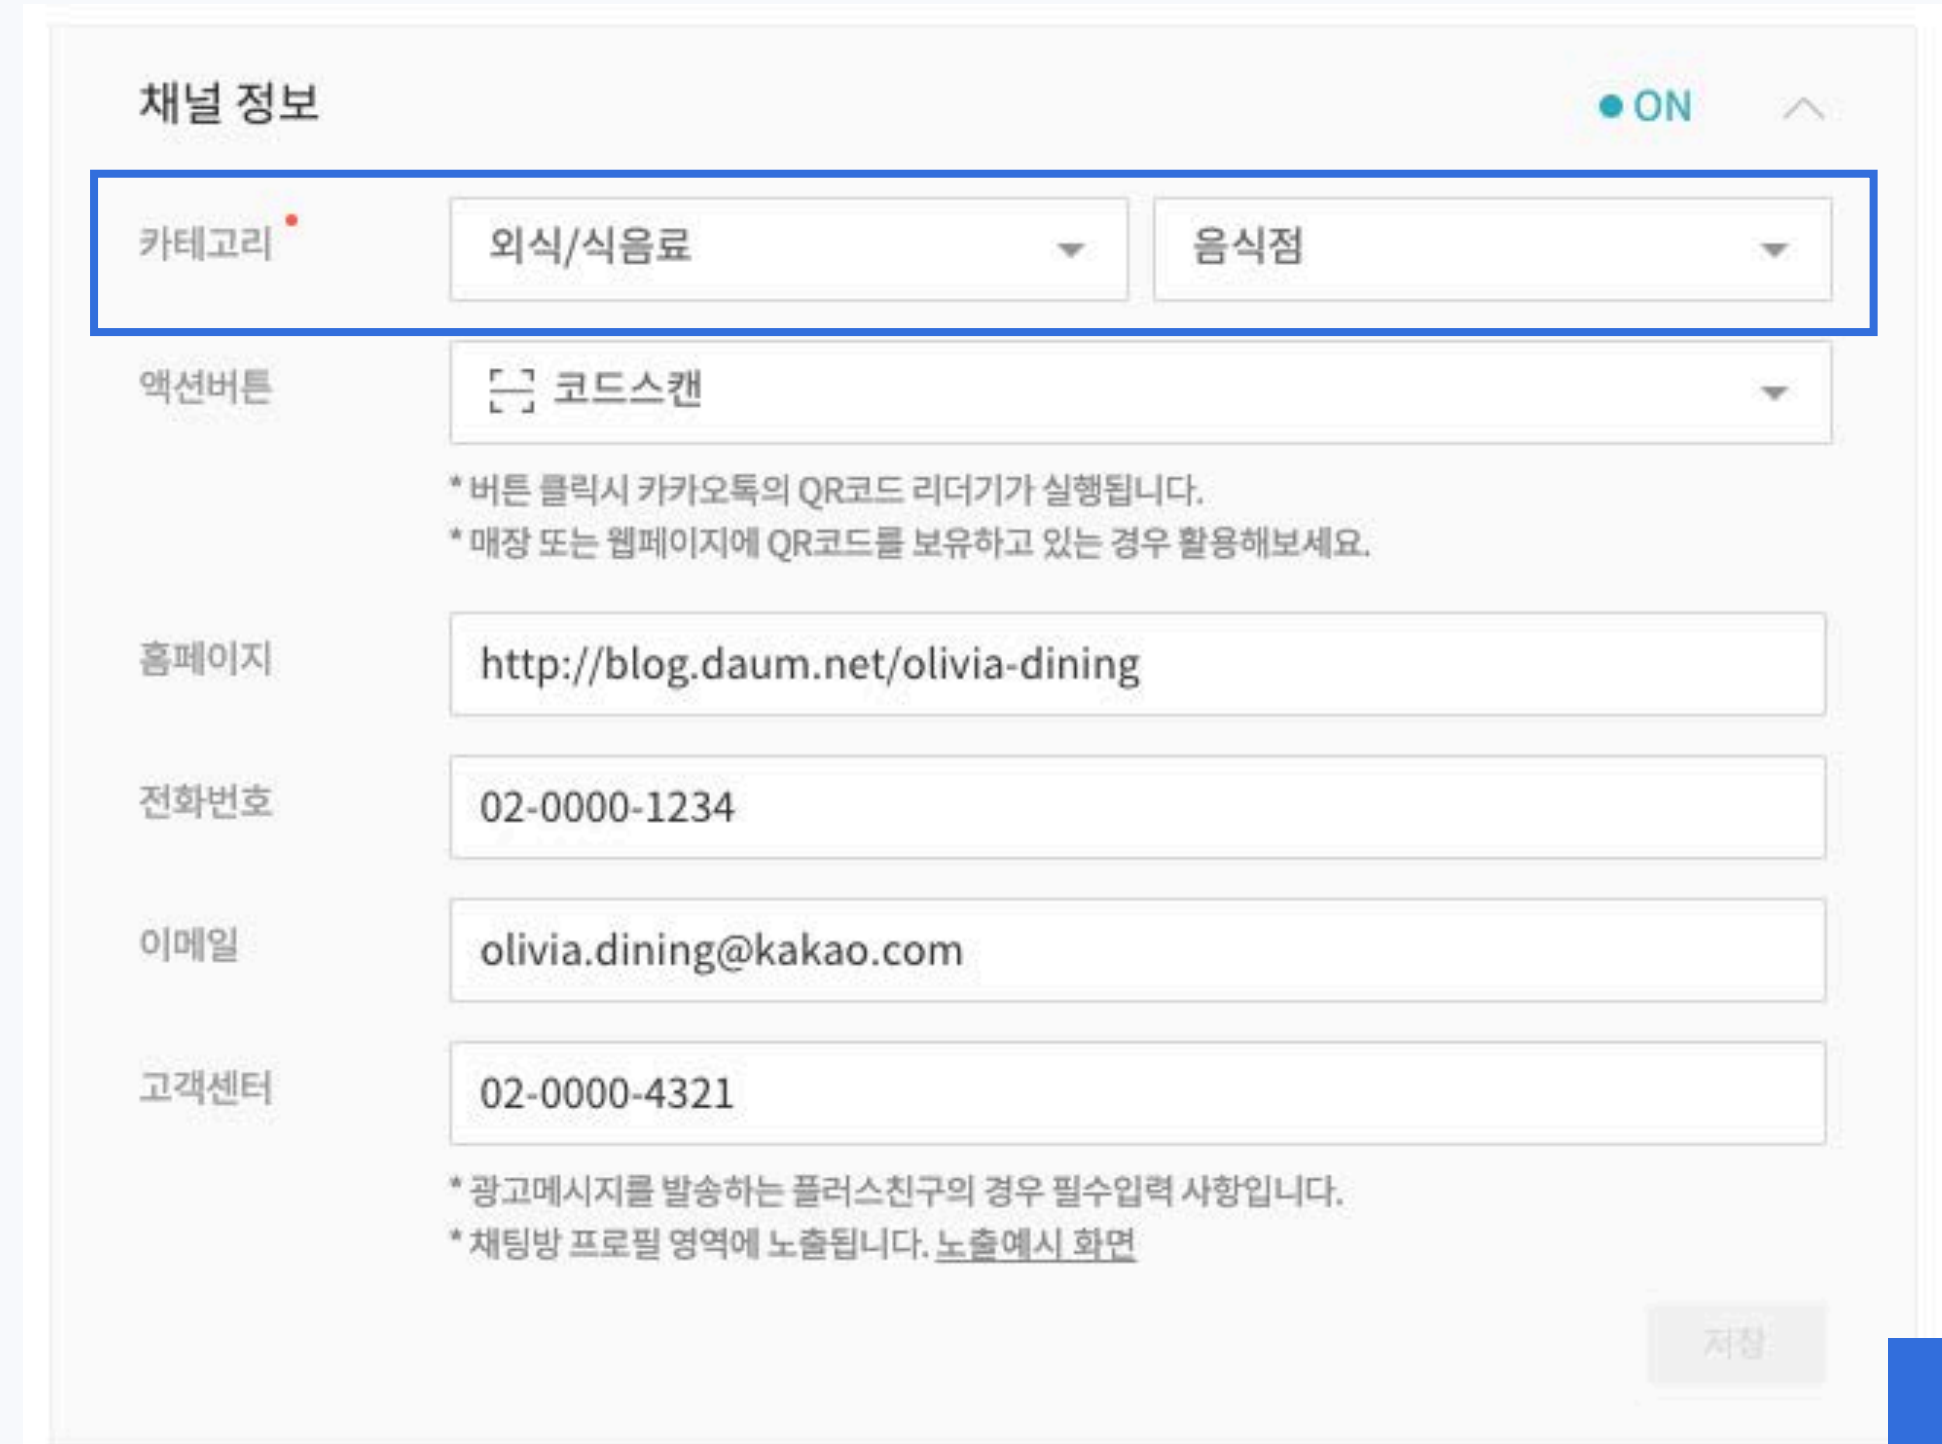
채널 정보

● ON

카테고리 •

외식/식음료

음식점

액션버튼

코드스캔

* 버튼 클릭시 카카오톡의 QR코드 리더기가 실행됩니다.
* 매장 또는 웹페이지에 QR코드를 보유하고 있는 경우 활용해보세요.

홈페이지

http://blog.daum.net/olivia-dining

전화번호

02-0000-1234

이메일

olivia.dining@kakao.com

고객센터

02-0000-4321

* 광고메시지를 발송하는 플러스친구의 경우 필수입력 사항입니다.
* 채팅방 프로필 영역에 노출됩니다. 노출예시 화면

저장